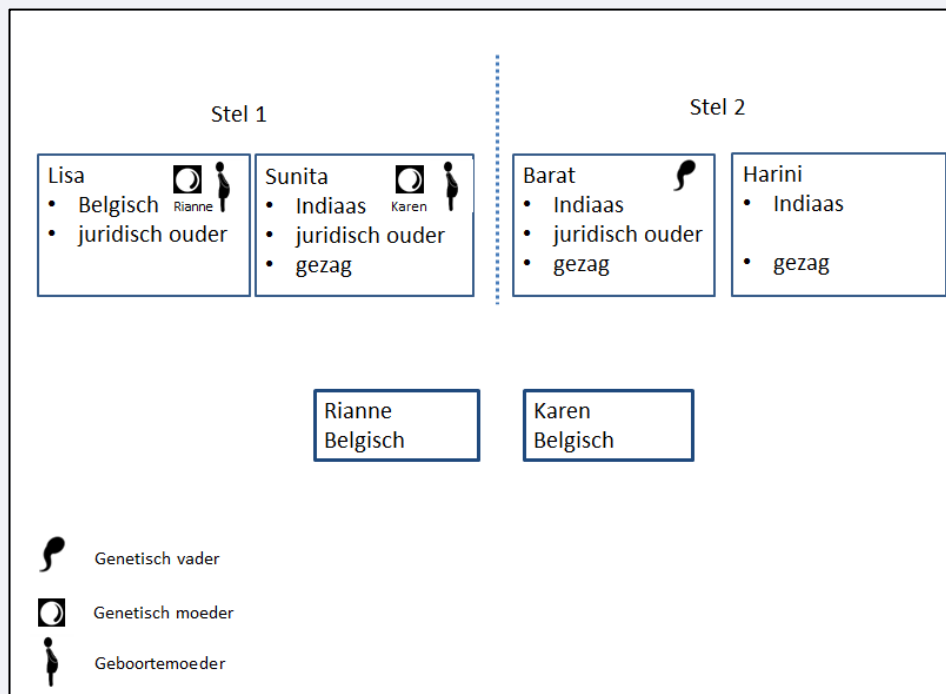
Stel 1

Stel 2

Lisa
Rianne
- Belgisch
- juridisch ouder

Sunita
Karen
- Indiaas
- juridisch ouder
- gezag

Barat
- Indiaas
- juridisch ouder
- gezag

Harini
- Indiaas
- gezag

Rianne
Belgisch

Karen
Belgisch

Genetisch vader

Genetisch moeder

Geboortemoeder